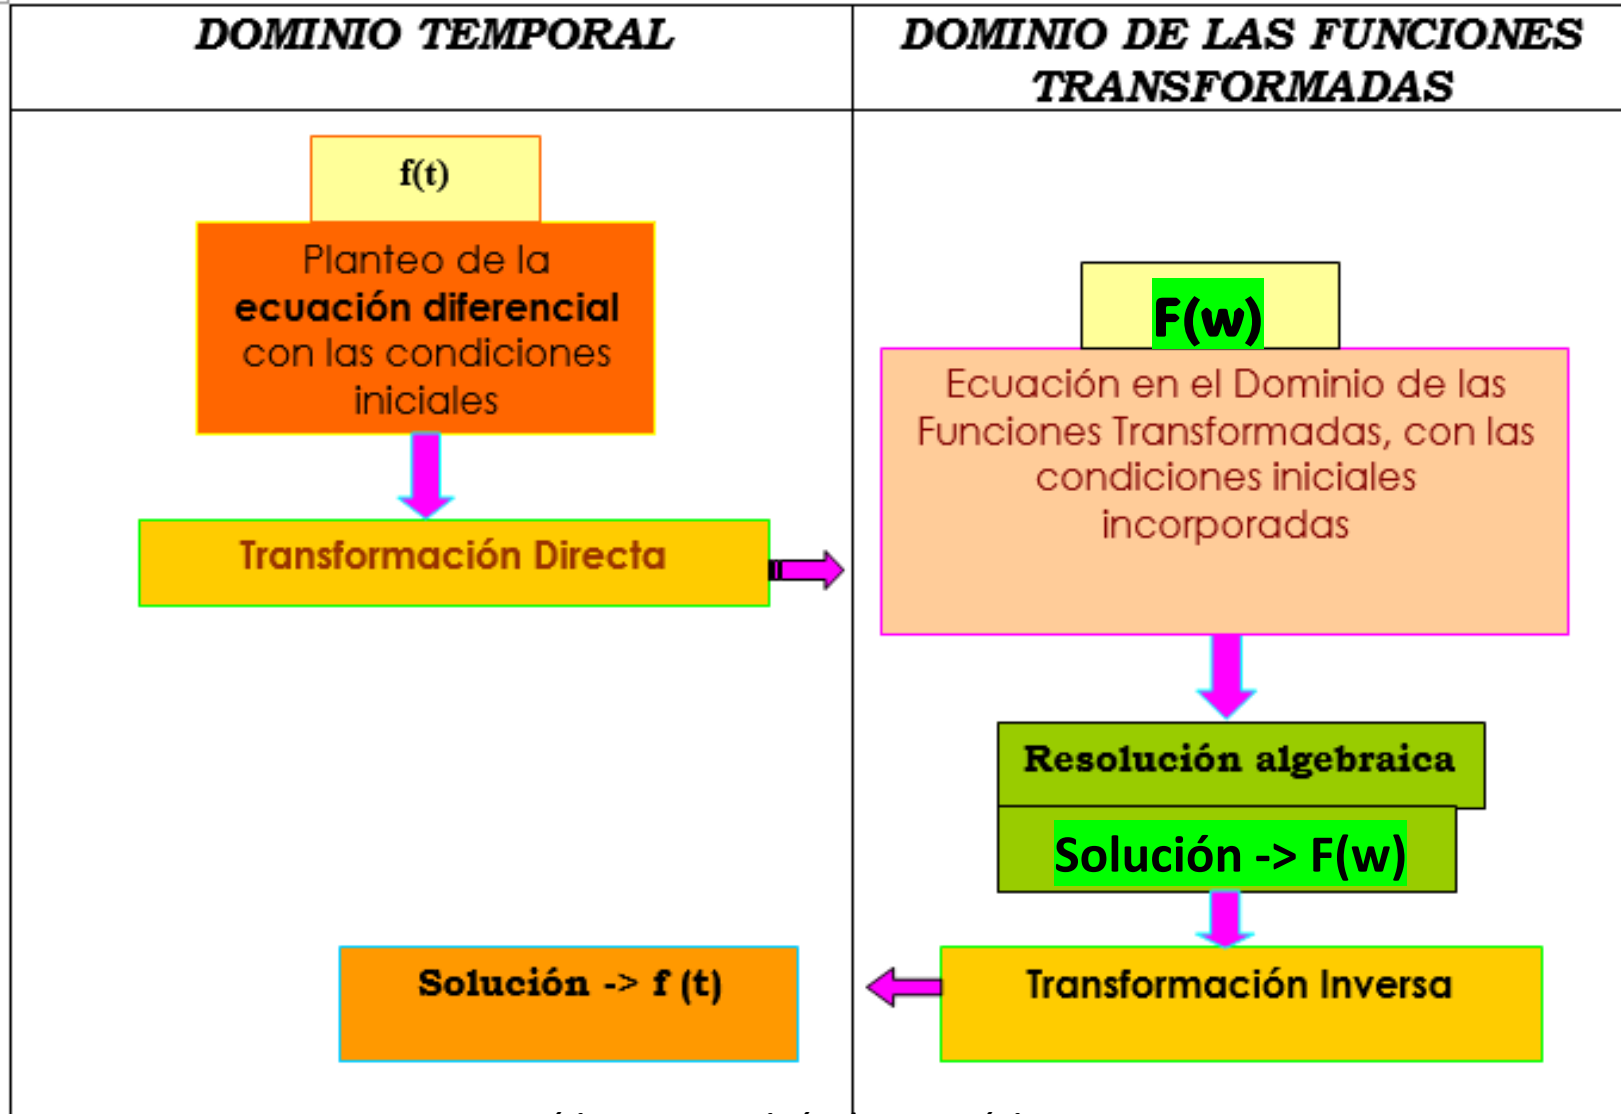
| DOMINIO TEMPORAL | DOMINIO DE LAS FUNCIONES TRANSFORMADAS |
|---|---|
| f(t) | F(w) |
| Planteo de la **ecuación diferencial** con las condiciones iniciales | Ecuación en el Dominio de las Funciones Transformadas, con las condiciones iniciales incorporadas |
| Transformación Directa | Resolución algebraica |
| | Solución -> F(w) |
| Solución -> f (t) | Transformación Inversa |